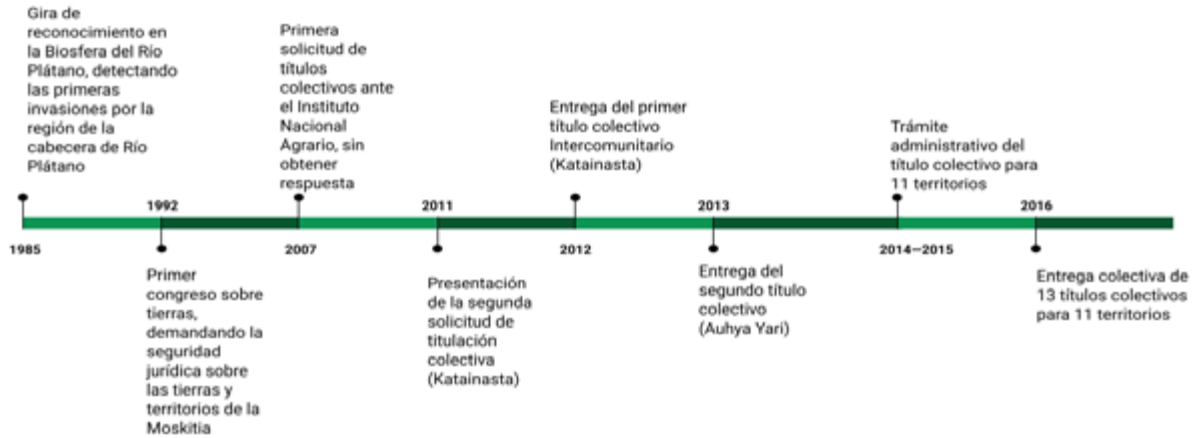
Gira de reconocimiento en la Biosfera del Río Plátano, detectando las primeras invasiones por la región de la cabecera de Río Plátano

1985

1992

Primer congreso sobre tierras, demandando la seguridad jurídica sobre las tierras y territorios de la Moskitia

Primera solicitud de títulos colectivos ante el Instituto Nacional Agrario, sin obtener respuesta

2007

2011

Presentación de la segunda solicitud de titulación colectiva (Katainasta)

Entrega del primer título colectivo Intercomunitario (Katainasta)

2012

2013

Entrega del segundo título colectivo (Auhya Yari)

Trámite administrativo del título colectivo para 11 territorios

2014—2015

2016

Entrega colectiva de 13 títulos colectivos para 11 territorios